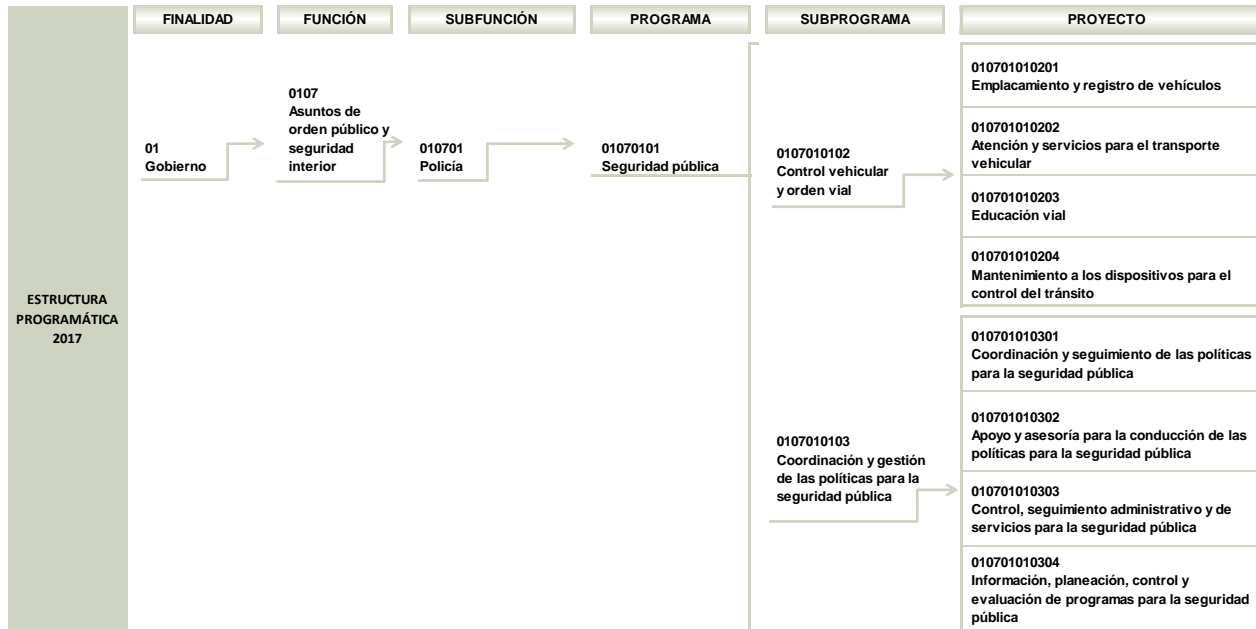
ESTRUCTURA PROGRAMÁTICA 2017

FINALIDAD

01
Gobierno

FUNCIÓN

0107
Asuntos de orden público y seguridad interior

SUBFUNCIÓN

010701
Policía

PROGRAMA

01070101
Seguridad pública

SUBPROGRAMA

0107010102
Control vehicular y orden vial

0107010103
Coordinación y gestión de las políticas para la seguridad pública

PROYECTO

010701010201
Emplacamiento y registro de vehículos

010701010202
Atención y servicios para el transporte vehicular

010701010203
Educación vial

010701010204
Mantenimiento a los dispositivos para el control del tránsito

010701010301
Coordinación y seguimiento de las políticas para la seguridad pública

010701010302
Apoyo y asesoría para la conducción de las políticas para la seguridad pública

010701010303
Control, seguimiento administrativo y de servicios para la seguridad pública

010701010304
Información, planeación, control y evaluación de programas para la seguridad pública